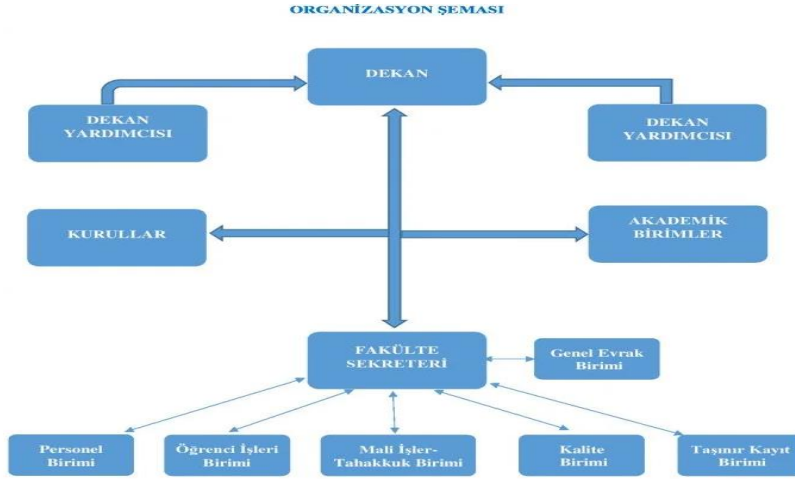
ORGANİZASYON ŞEMASI

DEKAN

DEKAN YARDIMCISI

DEKAN YARDIMCISI

KURULLAR

AKADEMİK BİRİMLER

FAKÜLTE SEKRETERİ

Genel Evrak Birimi

Personel Birimi

Öğrenci İşleri Birimi

Mali İşler-Tahakkuk Birimi

Kalite Birimi

Taşınır Kayıt Birimi